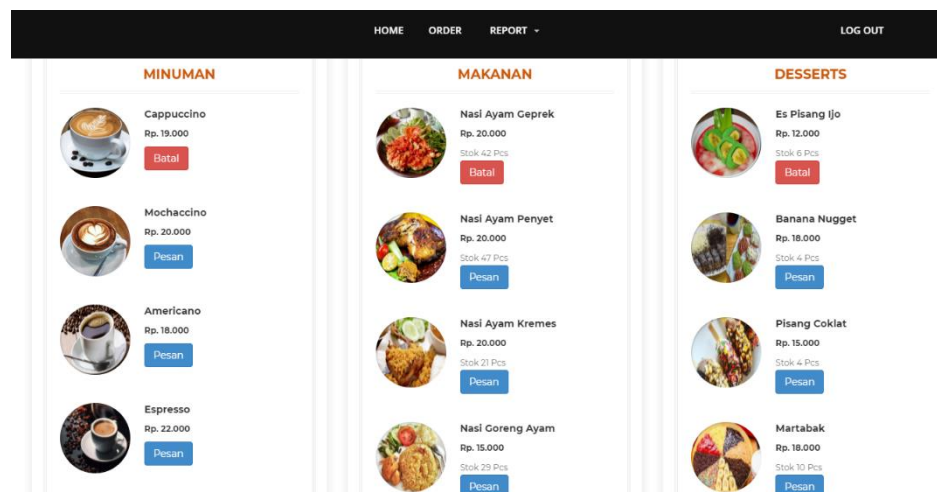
HOME ORDER REPORT ▾ LOG OUT

MINUMAN

Cappuccino
Rp. 19.000
Batal

Mochaccino
Rp. 20.000
Pesan

Americano
Rp. 18.000
Pesan

Espresso
Rp. 22.000
Pesan

MAKANAN

Nasi Ayam Geprek
Rp. 20.000
Stok 42 Pcs
Batal

Nasi Ayam Penyet
Rp. 20.000
Stok 47 Pcs
Pesan

Nasi Ayam Kremes
Rp. 20.000
Stok 21 Pcs
Pesan

Nasi Goreng Ayam
Rp. 15.000
Stok 29 Pcs
Pesan

DESSERTS

Es Pisang Ijo
Rp. 12.000
Stok 6 Pcs
Batal

Banana Nugget
Rp. 18.000
Stok 4 Pcs
Pesan

Pisang Coklat
Rp. 15.000
Stok 4 Pcs
Pesan

Martabak
Rp. 18.000
Stok 10 Pcs
Pesan